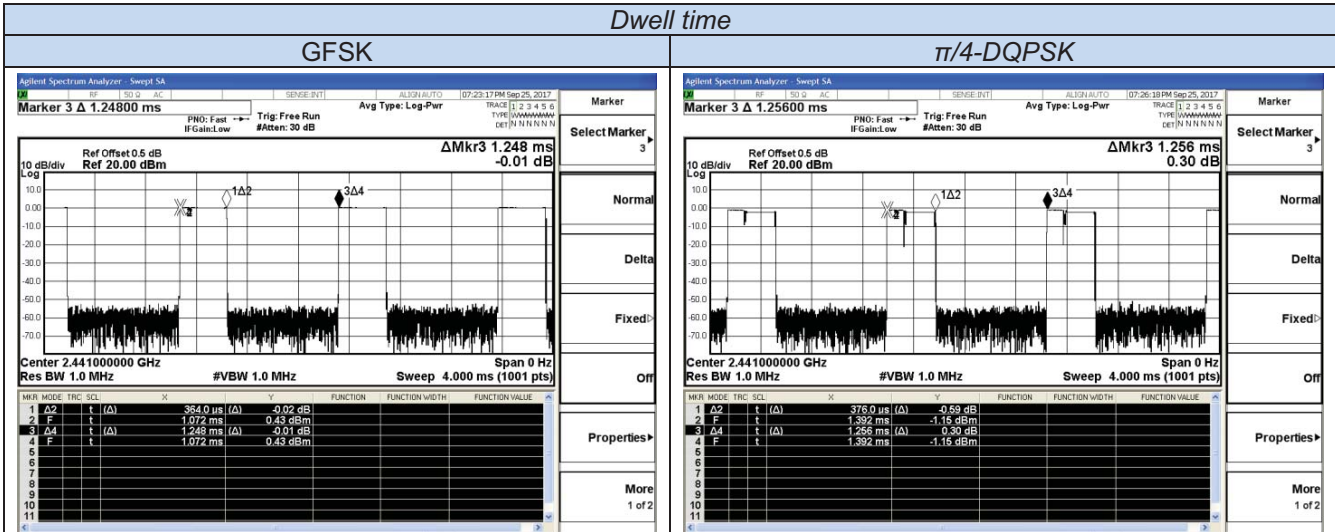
Dwell time

| GFSK | π/4-DQPSK |
|---|---|

Agilent Spectrum Analyzer - Swept SA
RF 50 Ω AC SENSE:INT ALIGN AUTO 07:23:17 PM Sep 25, 2017
Marker 3 Δ 1.24800 ms
PNO: Fast IFGain:Low
Trig: Free Run #Atten: 30 dB
Avg Type: Log-Pwr
TRACE 1 2 3 4 5 6 TYPE DET N N N N N N
Marker
Select Marker 3
Ref Offset 0.5 dB
10 dB/div Ref 20.00 dBm
ΔMkr3 1.248 ms -0.01 dB
Log
10.0 0.00 -10.0 -20.0 -30.0 -40.0 -50.0 -60.0 -70.0
1Δ2 3Δ4
Normal
Delta
Fixed
Off
Center 2.441000000 GHz
Res BW 1.0 MHz #VBW 1.0 MHz
Span 0 Hz
Sweep 4.000 ms (1001 pts)

| MKR | MODE | TRC | SCL | X | Y | FUNCTION | FUNCTION WIDTH | FUNCTION VALUE |
|---|---|---|---|---|---|---|---|---|
| 1 | Δ2 | | t (Δ) | 364.0 µs (Δ) | -0.02 dB | | | |
| 2 | F | | t | 1.072 ms | 0.43 dBm | | | |
| 3 | Δ4 | | t (Δ) | 1.248 ms (Δ) | -0.01 dB | | | |
| 4 | F | | t | 1.072 ms | 0.43 dBm | | | |

5 6 7 8 9 10 11
Properties
More 1 of 2

Agilent Spectrum Analyzer - Swept SA
RF 50 Ω AC SENSE:INT ALIGN AUTO 07:26:18 PM Sep 25, 2017
Marker 3 Δ 1.25600 ms
PNO: Fast IFGain:Low
Trig: Free Run #Atten: 30 dB
Avg Type: Log-Pwr
TRACE 1 2 3 4 5 6 TYPE DET N N N N N N
Marker
Select Marker 3
Ref Offset 0.5 dB
10 dB/div Ref 20.00 dBm
ΔMkr3 1.256 ms 0.30 dB
Log
10.0 0.00 -10.0 -20.0 -30.0 -40.0 -50.0 -60.0 -70.0
1Δ2 3Δ4
Normal
Delta
Fixed
Off
Center 2.441000000 GHz
Res BW 1.0 MHz #VBW 1.0 MHz
Span 0 Hz
Sweep 4.000 ms (1001 pts)

| MKR | MODE | TRC | SCL | X | Y | FUNCTION | FUNCTION WIDTH | FUNCTION VALUE |
|---|---|---|---|---|---|---|---|---|
| 1 | Δ2 | | t (Δ) | 376.0 µs (Δ) | -0.59 dB | | | |
| 2 | F | | t | 1.392 ms | -1.15 dBm | | | |
| 3 | Δ4 | | t (Δ) | 1.256 ms (Δ) | 0.30 dB | | | |
| 4 | F | | t | 1.392 ms | -1.15 dBm | | | |

5 6 7 8 9 10 11
Properties
More 1 of 2